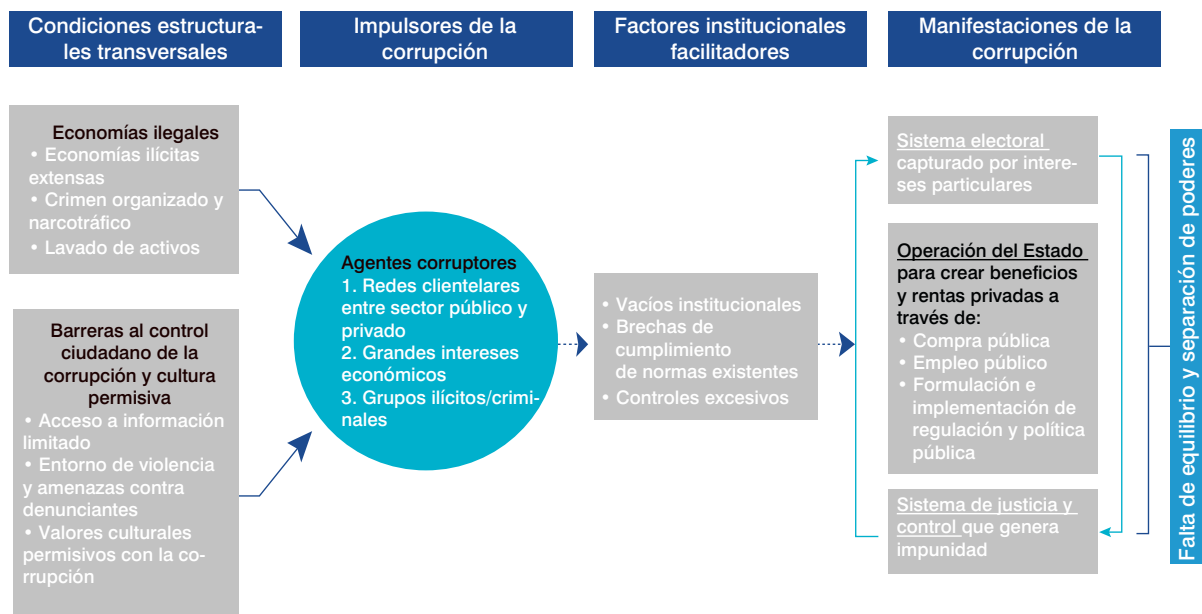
Condiciones estructurales transversales

Impulsores de la corrupción

Factores institucionales facilitadores

Manifestaciones de la corrupción

Economías ilegales
• Economías ilícitas extensas
• Crimen organizado y narcotráfico
• Lavado de activos

Barreras al control ciudadano de la corrupción y cultura permisiva
• Acceso a información limitado
• Entorno de violencia y amenazas contra denunciantes
• Valores culturales permisivos con la corrupción

Agentes corruptores
1. Redes clientelares entre sector público y privado
2. Grandes intereses económicos
3. Grupos ilícitos/criminales

• Vacíos institucionales
• Brechas de cumplimiento de normas existentes
• Controles excesivos

Sistema electoral capturado por intereses particulares

Operación del Estado para crear beneficios y rentas privadas a través de:
• Compra pública
• Empleo público
• Formulación e implementación de regulación y política pública

Sistema de justicia y control que genera impunidad

Falta de equilibrio y separación de poderes